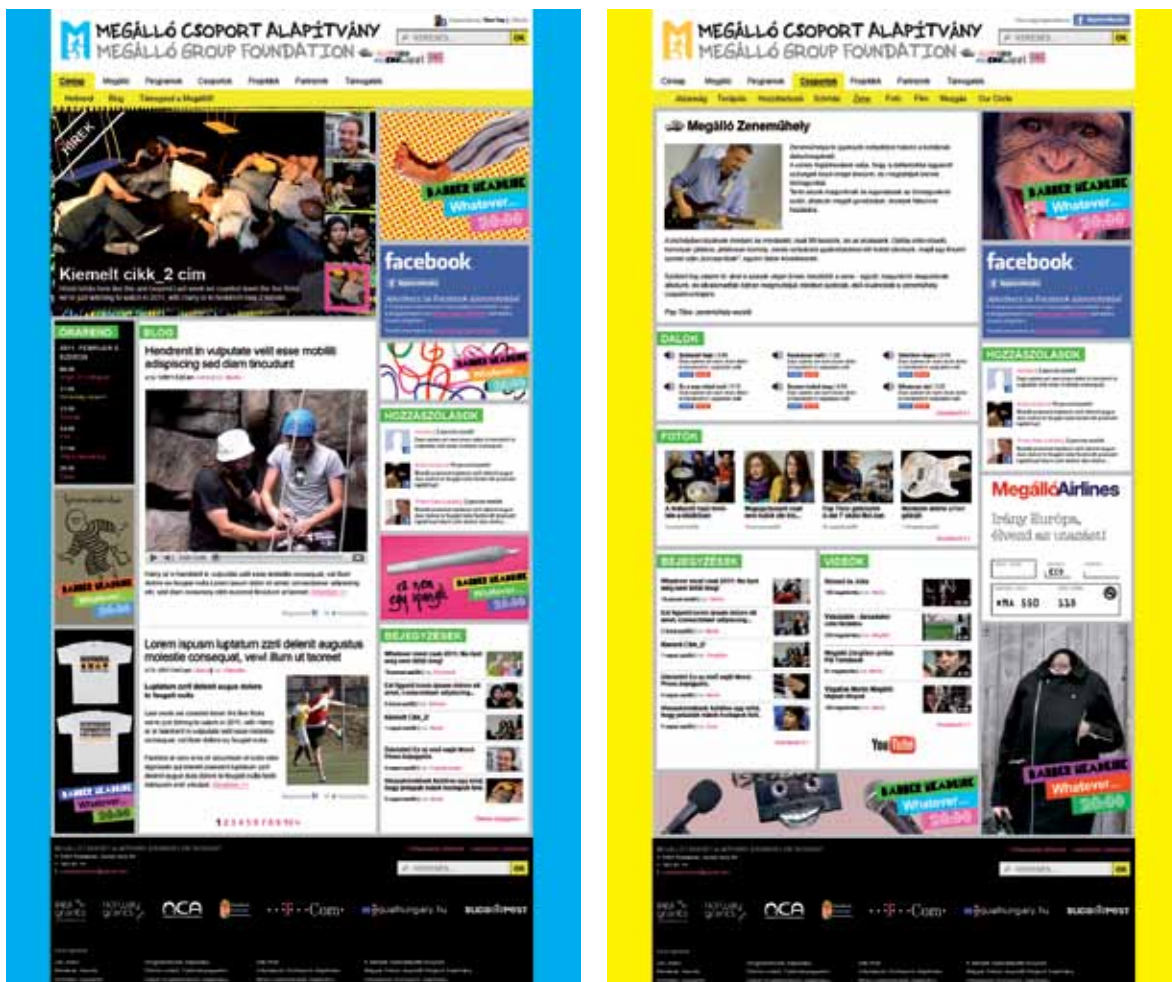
MEGÁLLÓ CSOPORT ALAPÍTVÁNY
MEGÁLLÓ GROUP FOUNDATION

KERESÉS OK

Címlap Megálló Programok Csoportok Projektek Partnerek Támogatás

Hírkeres Blog Támogasd a Megállót!

HÍREK

Kiemelt cikk_2 cím

ÓRAREND

BLOG

Hendrerit in vulputate velit esse molilli adipiscing sed diam tincidunt

Lorem ipsum luptatum zzril delenit augustus molestie consequat, vevl illum ut laoreet

Luptatum zzril delenit augue dolore te feugait nulla

1 2 3 4 5 6 7 8 9 10

BABBEE HEADLINE
Whatever...
20:00

facebook

HOZZÁSZÓLÁSOK

BEJEGYZÉSEK

MEGÁLLÓ CSOPORT ALAPÍTVÁNY
MEGÁLLÓ GROUP FOUNDATION

KERESÉS OK

Címlap Megálló Programok Csoportok Projektek Partnerek Támogatás

Megálló Zeneműhely

DALOK

FOTÓK

BEJEGYZÉSEK

VIDEÓK

YouTube

BABBEE HEADLINE
Whatever...
20:00

facebook

HOZZÁSZÓLÁSOK

MegállóAirlines

Irány Európa, élvezd az utazást!

KERESÉS OK

ОСА

T-Com

Budapest